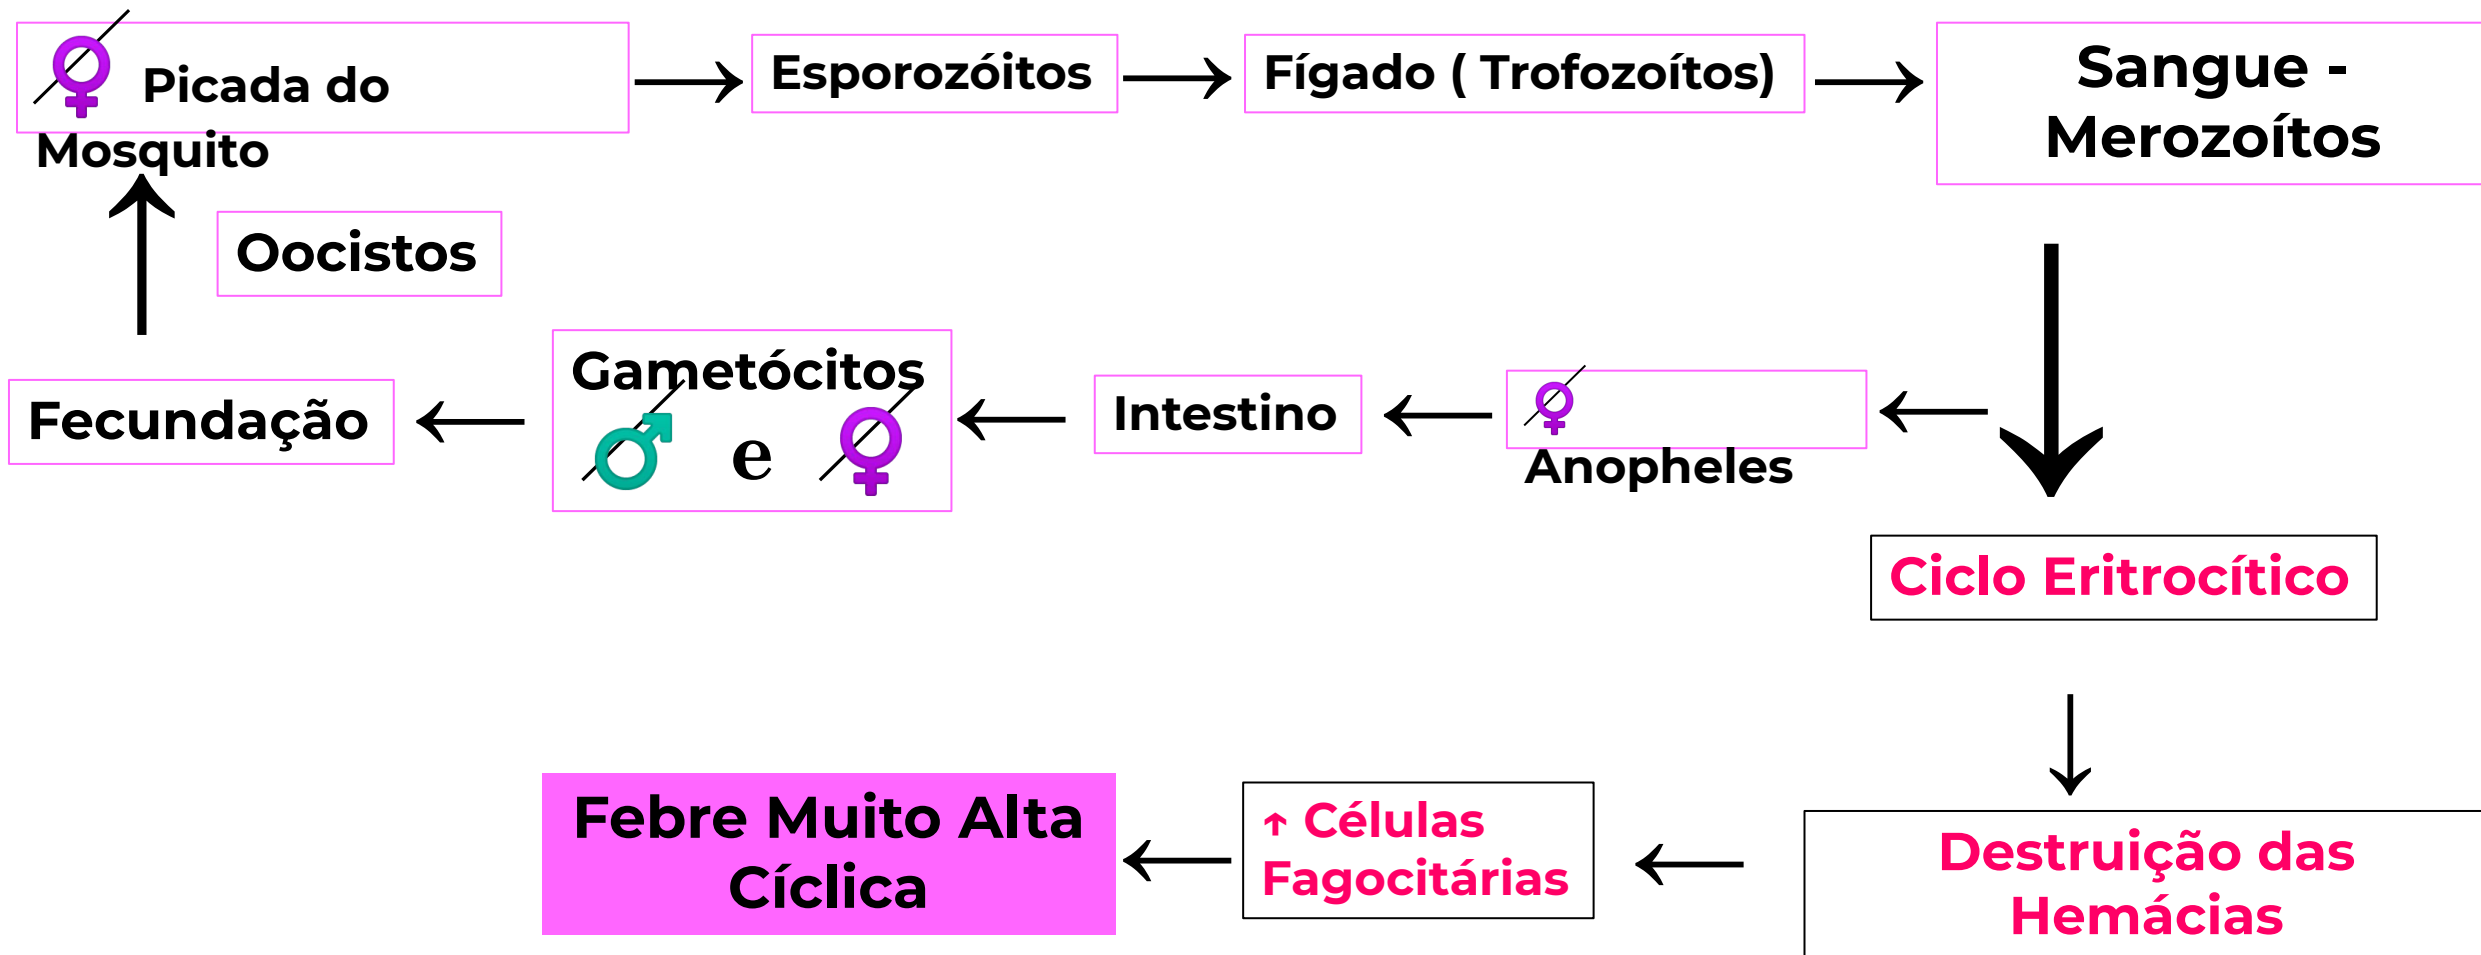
♀ Picada do Mosquito

Esporozóitos

Fígado ( Trofozoítos)

Sangue - Merozoítos

Oocistos

Fecundação

Gametócitos ♂ e ♀

Intestino

♀ Anopheles

Ciclo Eritrocítico

Destruição das Hemácias

↑ Células Fagocitárias

Febre Muito Alta Cíclica